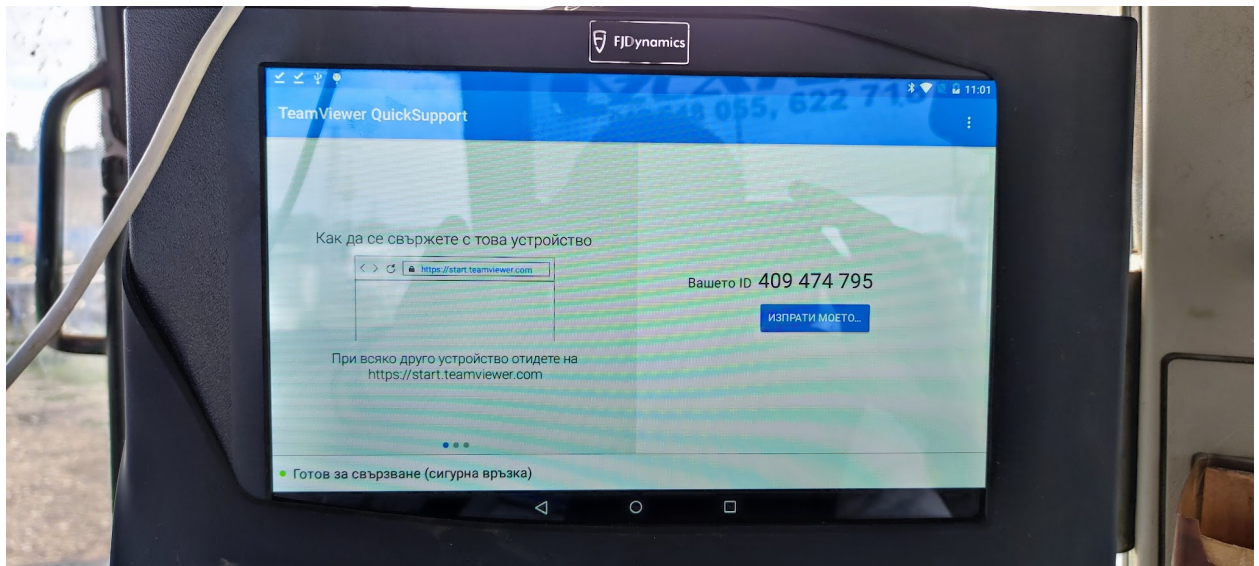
FJDynamics

11:01

TeamViewer QuickSupport

Как да се свържете с това устройство

https://start.teamviewer.com

При всяко друго устройство отидете на https://start.teamviewer.com

Вашето ID 409 474 795

ИЗПРАТИ МОЕТО...

Готов за свързване (сигурна връзка)